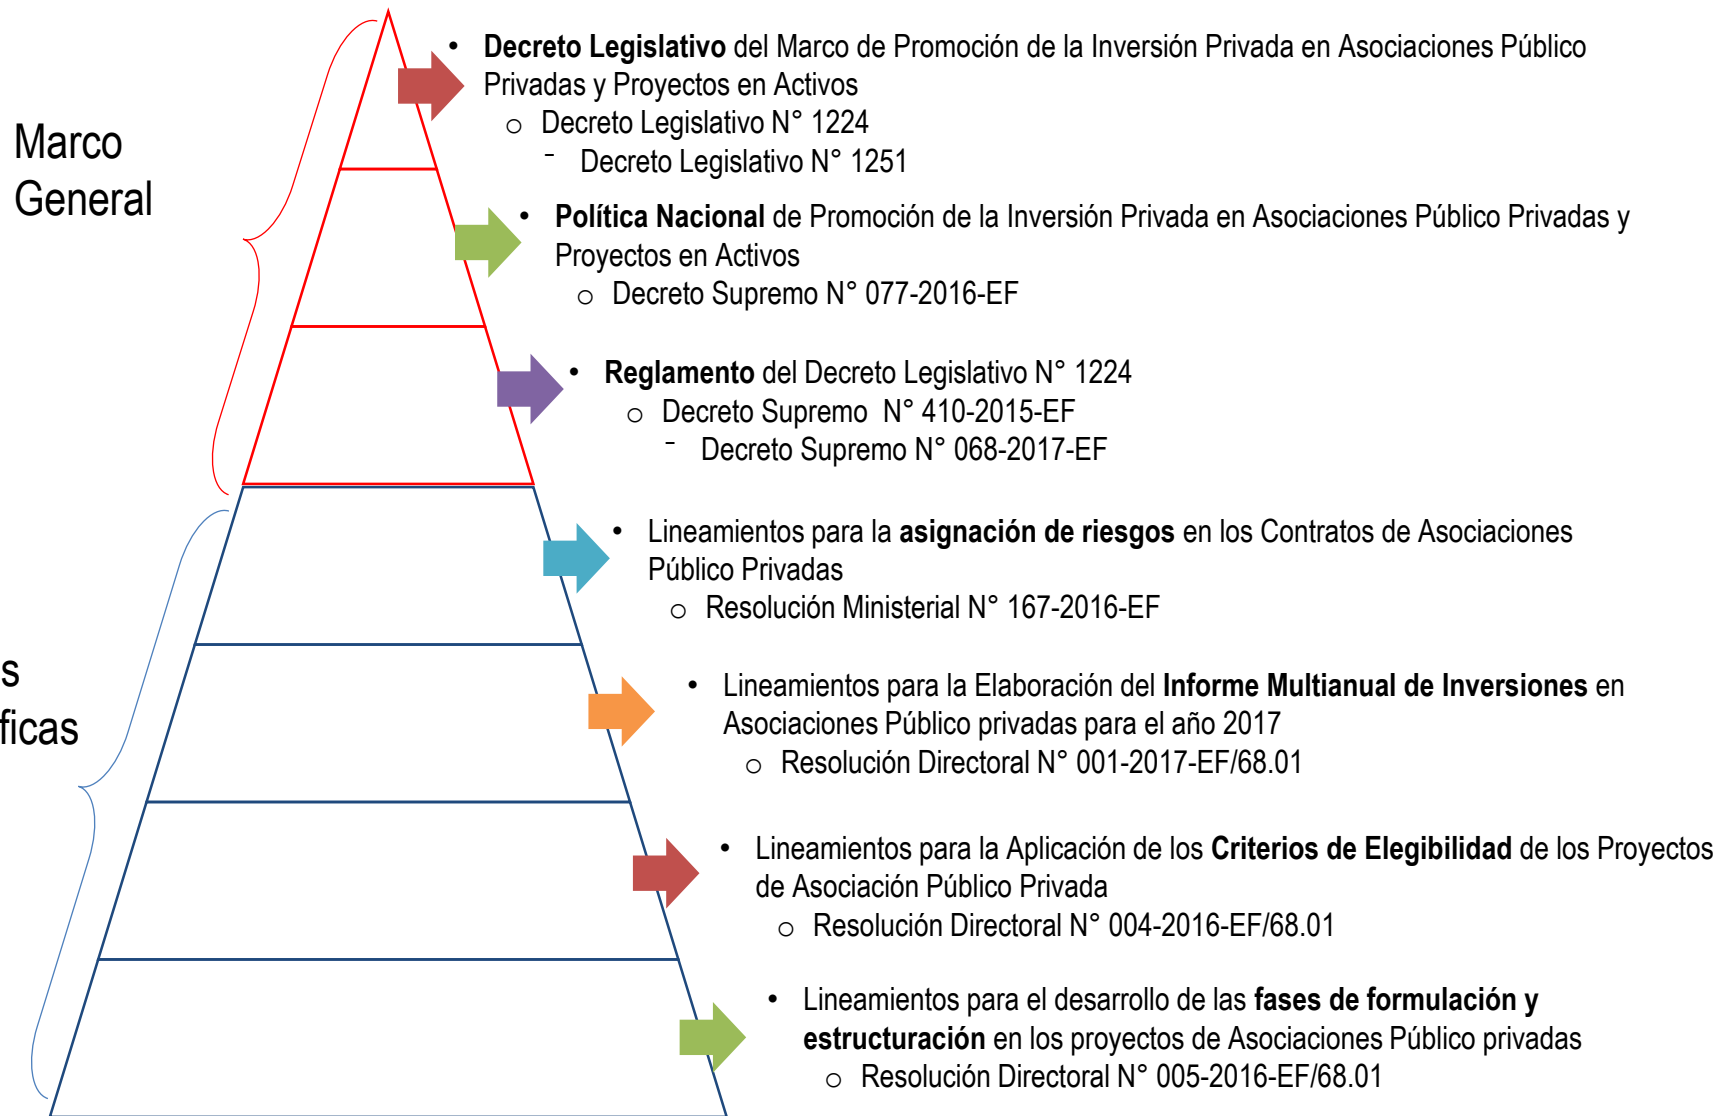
Marco General

s
ficas

• **Decreto Legislativo** del Marco de Promoción de la Inversión Privada en Asociaciones Público Privadas y Proyectos en Activos
  ○ Decreto Legislativo N° 1224
    - Decreto Legislativo N° 1251

• **Política Nacional** de Promoción de la Inversión Privada en Asociaciones Público Privadas y Proyectos en Activos
  ○ Decreto Supremo N° 077-2016-EF

• **Reglamento** del Decreto Legislativo N° 1224
  ○ Decreto Supremo N° 410-2015-EF
    - Decreto Supremo N° 068-2017-EF

• Lineamientos para la **asignación de riesgos** en los Contratos de Asociaciones Público Privadas
  ○ Resolución Ministerial N° 167-2016-EF

• Lineamientos para la Elaboración del **Informe Multianual de Inversiones** en Asociaciones Público privadas para el año 2017
  ○ Resolución Directoral N° 001-2017-EF/68.01

• Lineamientos para la Aplicación de los **Criterios de Elegibilidad** de los Proyectos de Asociación Público Privada
  ○ Resolución Directoral N° 004-2016-EF/68.01

• Lineamientos para el desarrollo de las **fases de formulación y estructuración** en los proyectos de Asociaciones Público privadas
  ○ Resolución Directoral N° 005-2016-EF/68.01